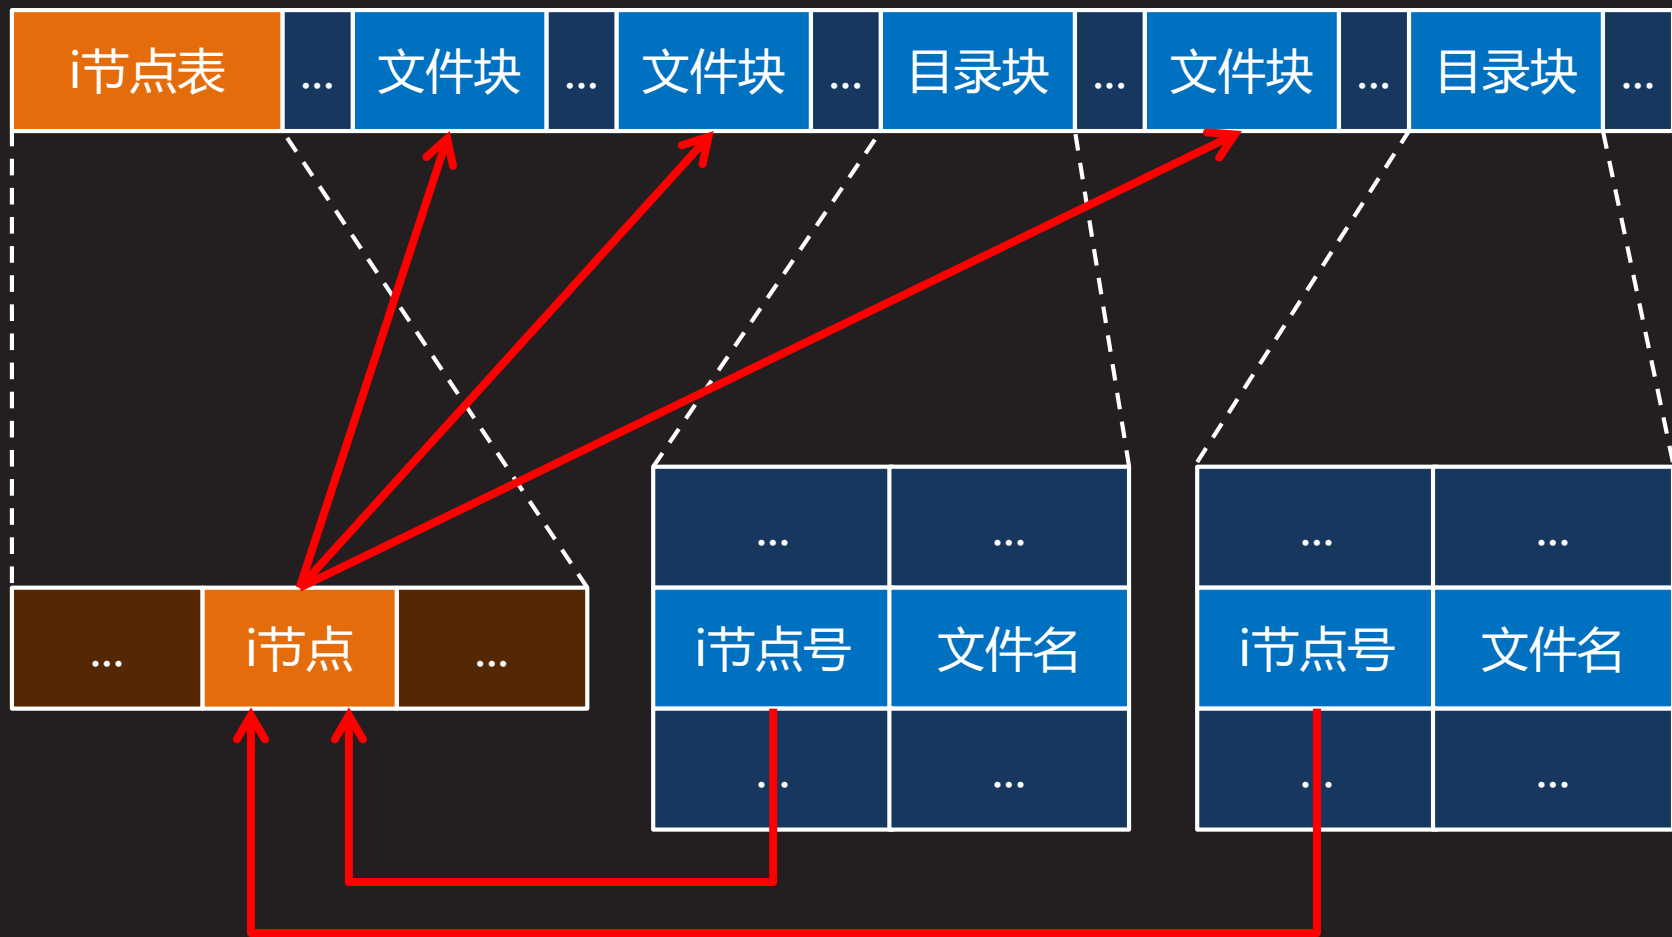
i节点表 ... 文件块 ... 文件块 ... 目录块 ... 文件块 ... 目录块 ...

| ... | ... |
|---|---|
| i节点号 | 文件名 |
| ... | ... |

| ... | ... |
|---|---|
| i节点号 | 文件名 |
| ... | ... |

... i节点 ...